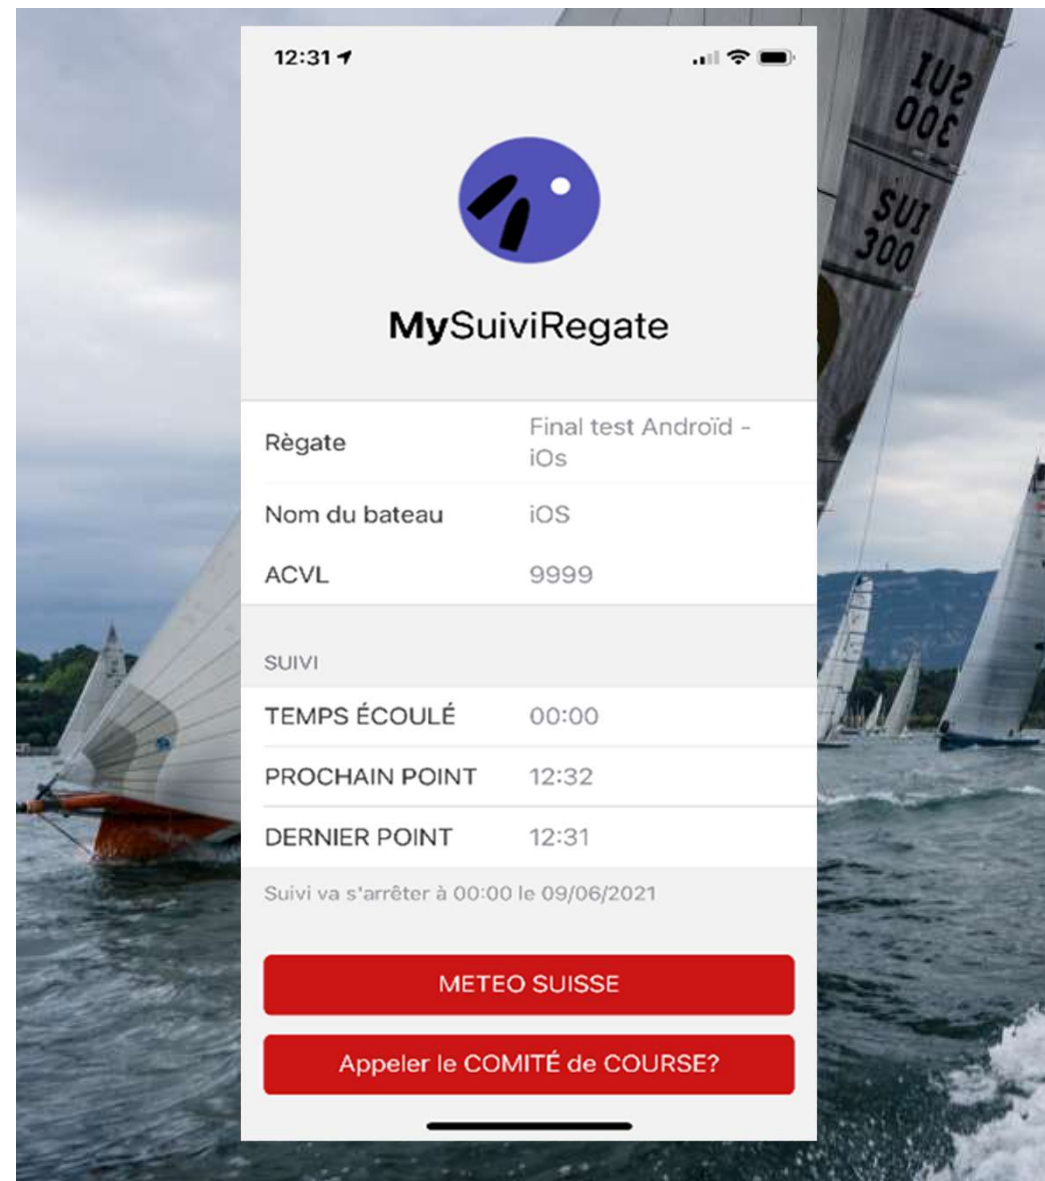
12:31

MySuiviRegate

| | |
|---|---|
| Règate | Final test Androïd - iOs |
| Nom du bateau | iOS |
| ACVL | 9999 |

SUIVI

| | |
|---|---|
| TEMPS ÉCOULÉ | 00:00 |
| PROCHAIN POINT | 12:32 |
| DERNIER POINT | 12:31 |

Suivi va s'arrêter à 00:00 le 09/06/2021

METEO SUISSE

Appeler le COMITÉ de COURSE?

SUI 300

SUI 300